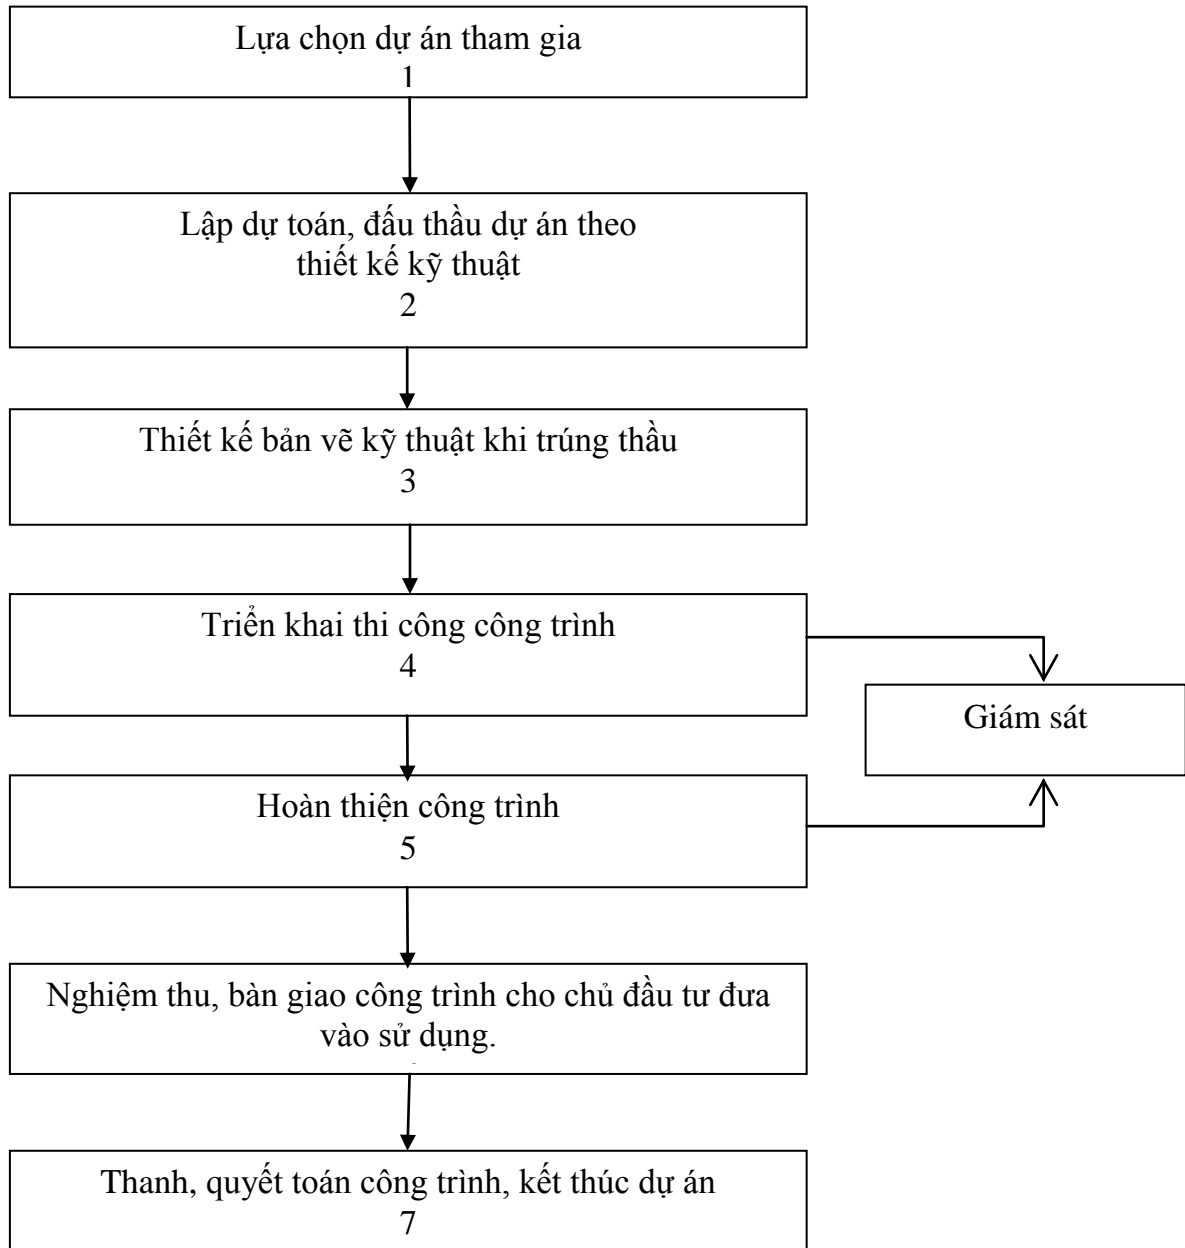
Lựa chọn dự án tham gia
1

Lập dự toán, đấu thầu dự án theo thiết kế kỹ thuật
2

Thiết kế bản vẽ kỹ thuật khi trúng thầu
3

Triển khai thi công công trình
4

Giám sát

Hoàn thiện công trình
5

Nghiệm thu, bàn giao công trình cho chủ đầu tư đưa vào sử dụng.

Thanh, quyết toán công trình, kết thúc dự án
7